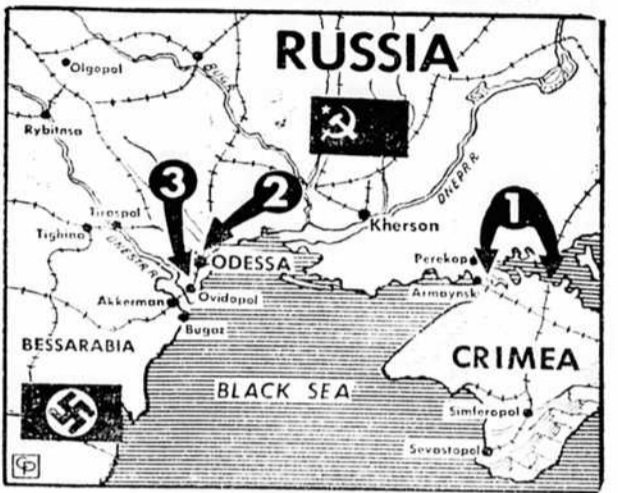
RUSSIA

Olgopol

BUG R.

Rybitsa

3

2

1

Tiraspol

Tighina

DNESTR R.

Kherson

DNEPR R.

ODESSA

Perekop

Armaynsk

Akkerman

Ovidopol

Bugaz

BESSARABIA

CRIMEA

BLACK SEA

Simferopol

Sevastopol

CP